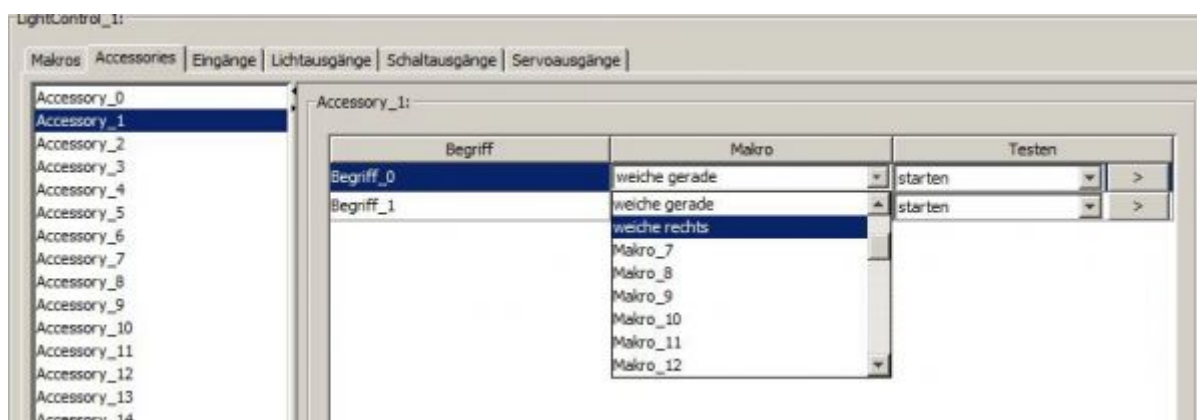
LightControl_1:

Makros | Accessories | Eingänge | Lichtausgänge | Schaltausgänge | Servoausgänge

Accessory_0
Accessory_1
Accessory_2
Accessory_3
Accessory_4
Accessory_5
Accessory_6
Accessory_7
Accessory_8
Accessory_9
Accessory_10
Accessory_11
Accessory_12
Accessory_13
Accessory_14

Accessory_1:

| Begriff | Makro | Testen | |
|---|---|---|---|
| Begriff_0 | weiche gerade | starten | > |
| Begriff_1 | weiche gerade | starten | > |

weiche rechts
Makro_7
Makro_8
Makro_9
Makro_10
Makro_11
Makro_12